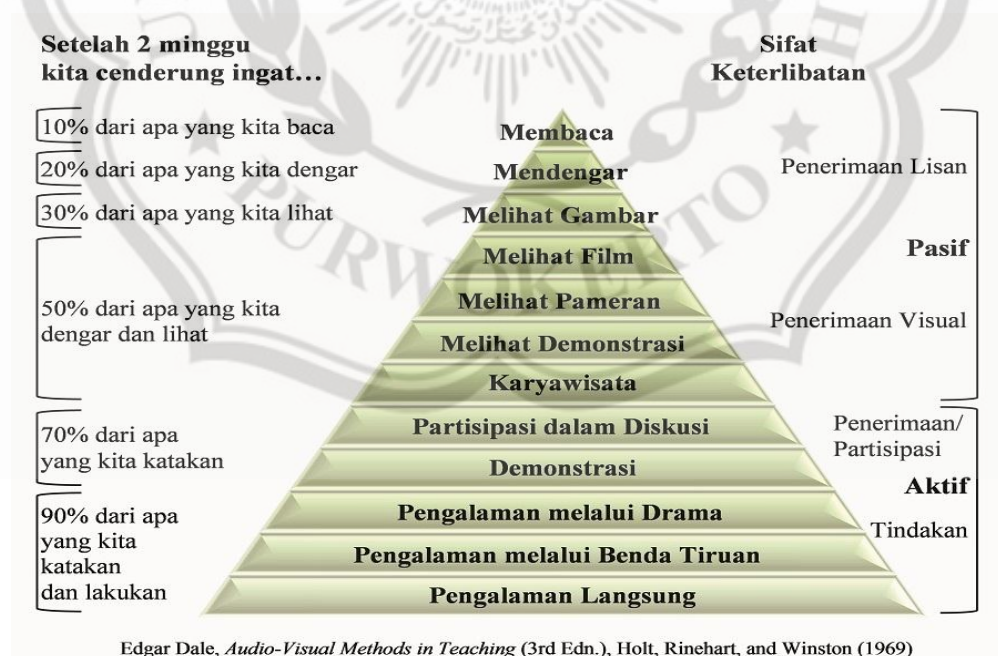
Setelah 2 minggu kita cenderung ingat...

Sifat Keterlibatan

10% dari apa yang kita baca

20% dari apa yang kita dengar

30% dari apa yang kita lihat

50% dari apa yang kita dengar dan lihat

70% dari apa yang kita katakan

90% dari apa yang kita katakan dan lakukan

Membaca

Mendengar

Melihat Gambar

Melihat Film

Melihat Pameran

Melihat Demonstrasi

Karyawisata

Partisipasi dalam Diskusi

Demonstrasi

Pengalaman melalui Drama

Pengalaman melalui Benda Tiruan

Pengalaman Langsung

Penerimaan Lisan

Pasif

Penerimaan Visual

Penerimaan/ Partisipasi

Aktif

Tindakan

PURWOKERTO

Edgar Dale, Audio-Visual Methods in Teaching (3rd Edn.), Holt, Rinehart, and Winston (1969)